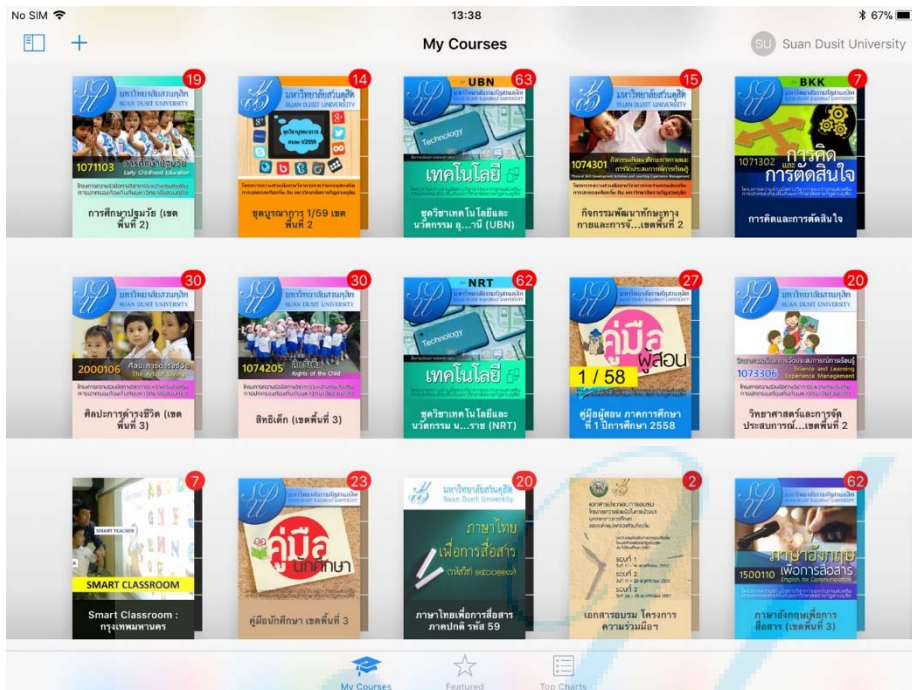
No SIM 13:38 67%

My Courses

SU Suan Dusit University

19
มหาวิทยาลัยสวนดุสิต
SUAN DUSIT UNIVERSITY
1071103 การศึกษาปฐมวัย
Early Childhood Education
การศึกษาปฐมวัย (เขตพื้นที่ 2)

14
มหาวิทยาลัยสวนดุสิต
SUAN DUSIT UNIVERSITY
ชุดบูรณาการ 1/59 เขตพื้นที่ 2

UBN 63
มหาวิทยาลัยราชภัฏสวนดุสิต
Technology
เทคโนโลยี
ชุดวิชาเทคโนโลยีและนวัตกรรม อุ...านี (UBN)

15
มหาวิทยาลัยสวนดุสิต
SUAN DUSIT UNIVERSITY
1074301
กิจกรรมพัฒนาทักษะทางกายและการจั...เขตพื้นที่ 2

BKK 7
1071302 การคิดและการตัดสินใจ
การคิดและการตัดสินใจ

30
มหาวิทยาลัยสวนดุสิต
SUAN DUSIT UNIVERSITY
2000106 ศิลปะการดำรงชีวิต
ศิลปะการดำรงชีวิต (เขตพื้นที่ 3)

30
มหาวิทยาลัยสวนดุสิต
SUAN DUSIT UNIVERSITY
1074205 สิทธิเด็ก
Rights of the Child
สิทธิเด็ก (เขตพื้นที่ 3)

NRT 62
มหาวิทยาลัยราชภัฏสวนดุสิต
Technology
เทคโนโลยี
ชุดวิชาเทคโนโลยีและนวัตกรรม น...ราช (NRT)

27
คู่มือผู้สอน
1 / 58
คู่มือผู้สอน ภาคการศึกษาที่ 1 ปีการศึกษา 2558

20
มหาวิทยาลัยสวนดุสิต
SUAN DUSIT UNIVERSITY
1073306
Science and Learning Experience Management
วิทยาศาสตร์และการจัดประสบการณ์...เขตพื้นที่ 2

7
SMART CLASSROOM
Smart Classroom : กรุงเทพมหานคร

23
มหาวิทยาลัยราชภัฏสวนดุสิต
คู่มือนักศึกษา
คู่มือนักศึกษา เขตพื้นที่ 3

20
มหาวิทยาลัยสวนดุสิต
Suan Dusit University
ภาษาไทยเพื่อการสื่อสาร
ภาษาไทยเพื่อการสื่อสาร ภาคปกติ รหัส 59

2
เอกสารอบรม โครงการความร่วมมือฯ

62
มหาวิทยาลัยสวนดุสิต
SUAN DUSIT UNIVERSITY
1500110 ภาษาอังกฤษเพื่อการสื่อสาร
English for Communication
ภาษาอังกฤษเพื่อการสื่อสาร (เขตพื้นที่ 3)

My Courses
Featured
Top Charts